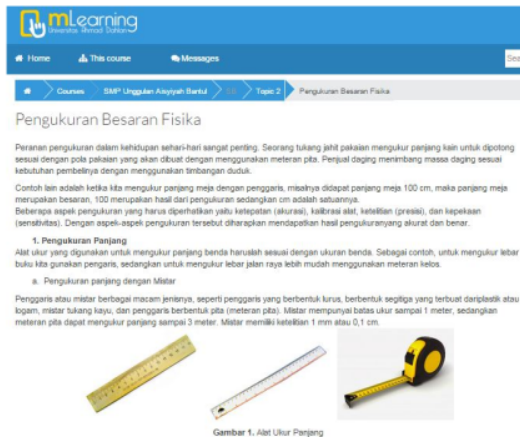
mLearning
Universitas Ahmad Dahlan

Home
This course
Messages
Sea

Courses
SMP Unggulan Aisyiyah Bantul
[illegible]
Topic 2
Pengukuran Besaran Fisika

Pengukuran Besaran Fisika

Peranan pengukuran dalam kehidupan sehari-hari sangat penting. Seorang tukang jahit pakaian mengukur panjang kain untuk dipotong sesuai dengan pola pakaian yang akan dibuat dengan menggunakan meteran pita. Penjual daging menimbang massa daging sesuai kebutuhan pembelinya dengan menggunakan timbangan duduk.

Contoh lain adalah ketika kita mengukur panjang meja dengan penggaris, misalnya didapat panjang meja 100 cm, maka panjang meja merupakan besaran, 100 merupakan hasil dari pengukuran sedangkan cm adalah satuannya.
Beberapa aspek pengukuran yang harus diperhatikan yaitu ketepatan (akurasi), kalibrasi alat, ketelitian (presisi), dan kepekaan (sensitivitas). Dengan aspek-aspek pengukuran tersebut diharapkan mendapatkan hasil pengukuranyang akurat dan benar.

1. Pengukuran Panjang
Alat ukur yang digunakan untuk mengukur panjang benda haruslah sesuai dengan ukuran benda. Sebagai contoh, untuk mengukur lebar buku kita gunakan pengaris, sedangkan untuk mengukur lebar jalan raya lebih mudah menggunakan meteran kelos.

a. Pengukuran panjang dengan Mistar

Penggaris atau mistar berbagai macam jenisnya, seperti penggaris yang berbentuk lurus, berbentuk segitiga yang terbuat dariplastik atau logam, mistar tukang kayu, dan penggaris berbentuk pita (meteran pita). Mistar mempunyai batas ukur sampai 1 meter, sedangkan meteran pita dapat mengukur panjang sampai 3 meter. Mistar memiliki ketelitian 1 mm atau 0,1 cm.

Gambar 1. Alat Ukur Panjang